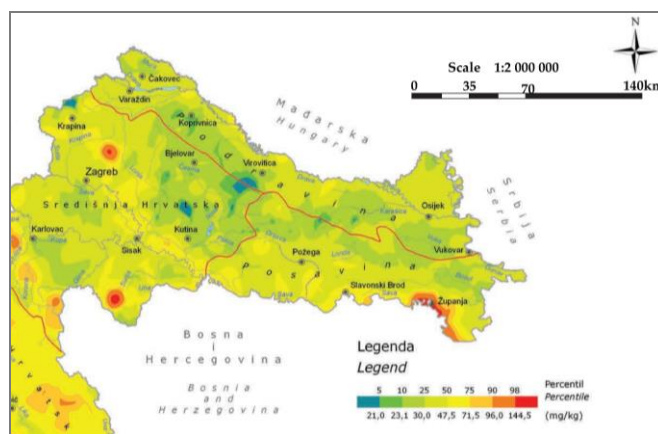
N

Scale 1:2 000 000

0 35 70 140km

Čakovec
Varaždin
Krapina
Koprivnica
Zagreb
Bjelovar
Virovitica
Središnja Hrvatska
Kutina
Karlovac
Sisak
Požega
Osijek
Vukovar
Slavonski Brod
Županja

Podravina
Posavina

Mađarska
Hungary

Srbija
Serbia

Bosna i Hercegovina
Bosnia and Herzegovina

Legenda
Legend

Percentil
Percentile

| 5 | 10 | 25 | 50 | 75 | 90 | 98 |
|---|---|---|---|---|---|---|
| 21,0 | 23,1 | 30,0 | 47,5 | 71,5 | 96,0 | 144,5 |

(mg/kg)